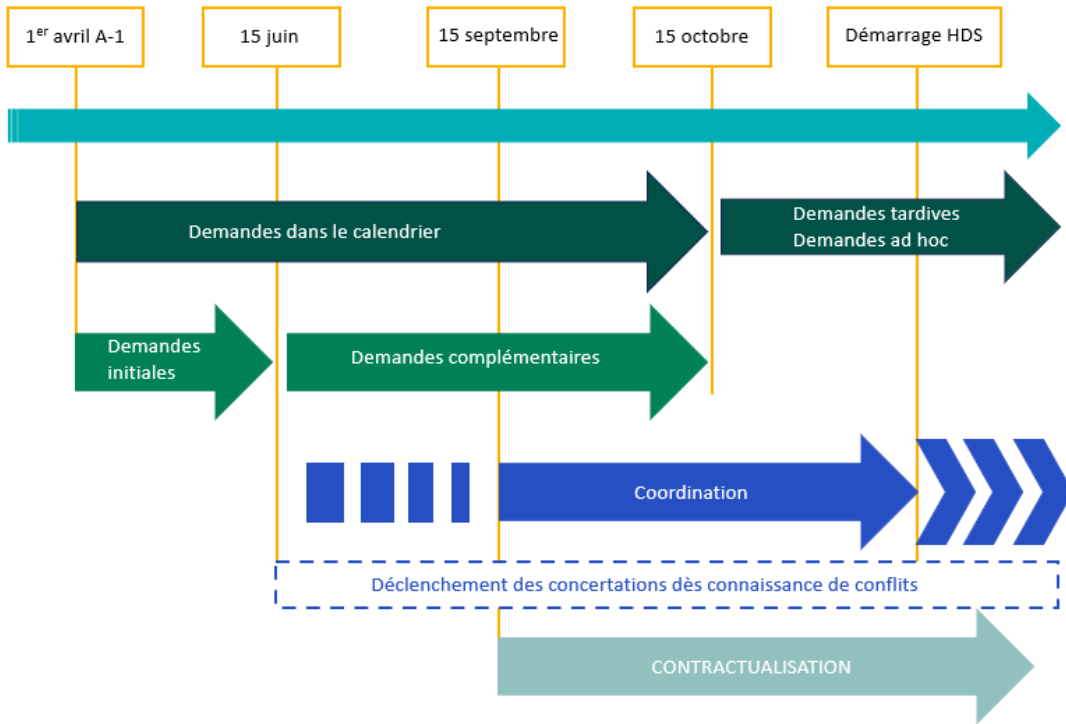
1$^{er}$ avril A-1

15 juin

15 septembre

15 octobre

Démarrage HDS

Demandes dans le calendrier

Demandes tardives
Demandes ad hoc

Demandes initiales

Demandes complémentaires

Coordination

Déclenchement des concertations dès connaissance de conflits

CONTRACTUALISATION